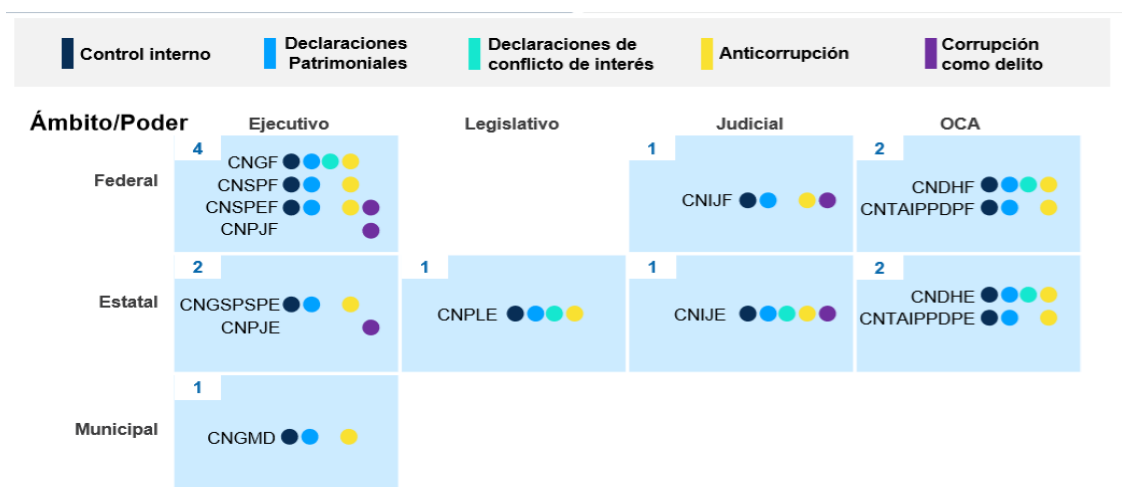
Control interno

Declaraciones Patrimoniales

Declaraciones de conflicto de interés

Anticorrupción

Corrupción como delito

| Ámbito/Poder | Ejecutivo | Legislativo | Judicial | OCA |
|---|---|---|---|---|
| Federal | 4 CNGF CNSPF CNSPEF CNPJF | | 1 CNIJF | 2 CNDHF CNTAIPPDPF |
| Estatal | 2 CNGSPSPE CNPJE | 1 CNPLE | 1 CNIJE | 2 CNDHE CNTAIPPDPE |
| Municipal | 1 CNGMD | | | |